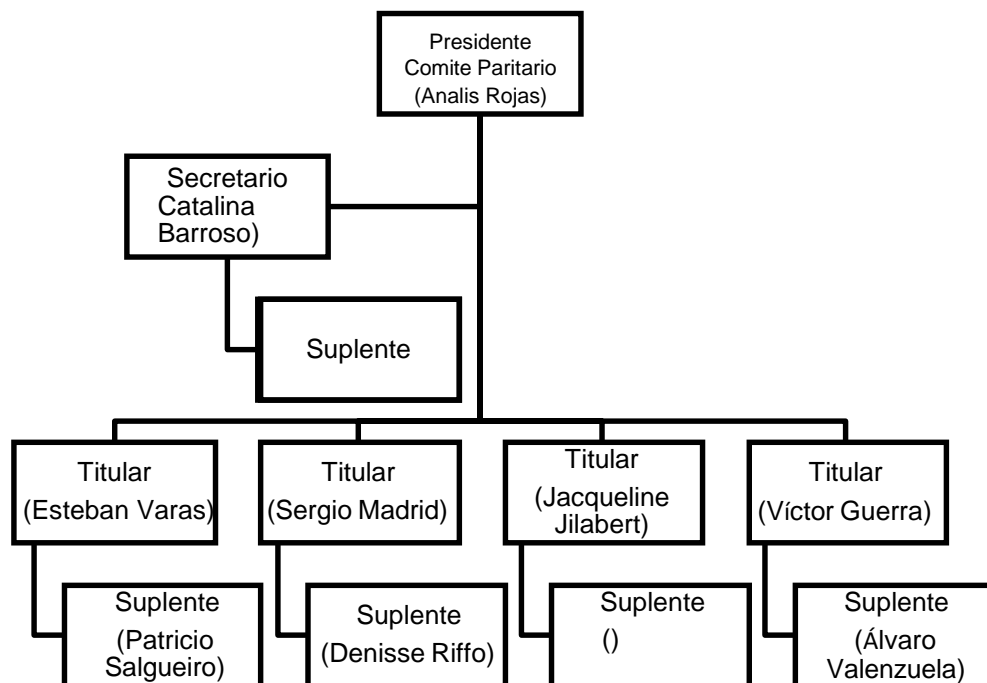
Presidente
Comite Paritario
(Analis Rojas)

Secretario
Catalina
Barroso)

Suplente

Titular
(Esteban Varas)

Suplente
(Patricio
Salgueiro)

Titular
(Sergio Madrid)

Suplente
(Denisse Riffo)

Titular
(Jacqueline
Jilabert)

Suplente
()

Titular
(Víctor Guerra)

Suplente
(Álvaro
Valenzuela)